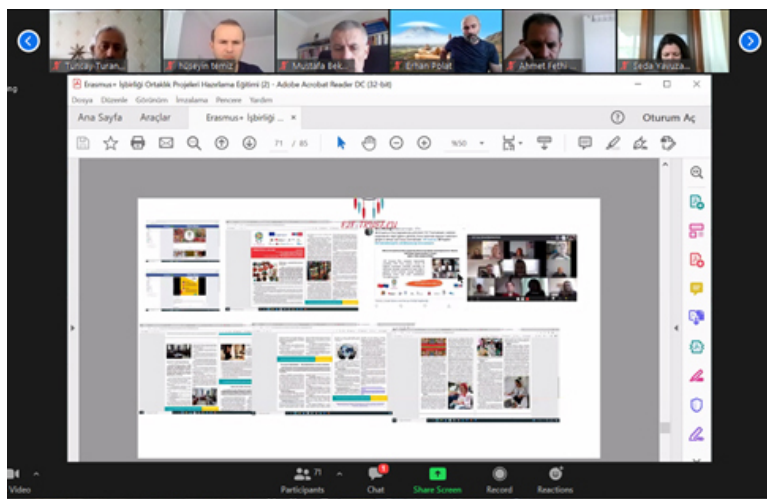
Tuncay Turan...
hüseyin temiz
Mustafa Bek...
Erhan Polat
Ahmet Fethi ...
Seda Yavuza...

Erasmus+ İşbirliği Ortaklık Projeleri Hazırlama Eğitimi (2) - Adobe Acrobat Reader DC (32-bit)
Dosya Düzenle Görünüm İmzalama Pencere Yardım
Ana Sayfa Araçlar Erasmus+ İşbirliği ... ×
Oturum Aç
71 / 85
9/50

Video
71 Participants
1 Chat
Share Screen
Record
Reactions